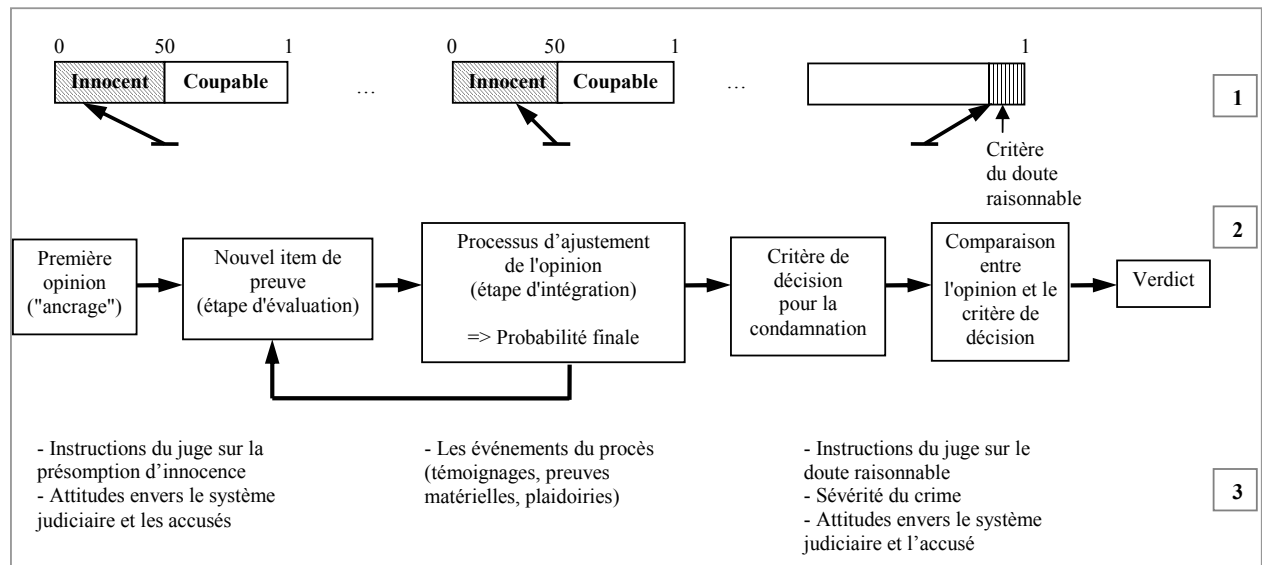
0 50 1

Innocent Coupable

…

0 50 1

Innocent Coupable

…

1

Critère du doute raisonnable

1

2

Première opinion ("ancrage")

Nouvel item de preuve (étape d'évaluation)

Processus d’ajustement de l'opinion (étape d'intégration)

=> Probabilité finale

Critère de décision pour la condamnation

Comparaison entre l'opinion et le critère de décision

Verdict

- Instructions du juge sur la présomption d’innocence
- Attitudes envers le système judiciaire et les accusés

- Les événements du procès (témoignages, preuves matérielles, plaidoiries)

- Instructions du juge sur le doute raisonnable
- Sévérité du crime
- Attitudes envers le système judiciaire et l’accusé

3